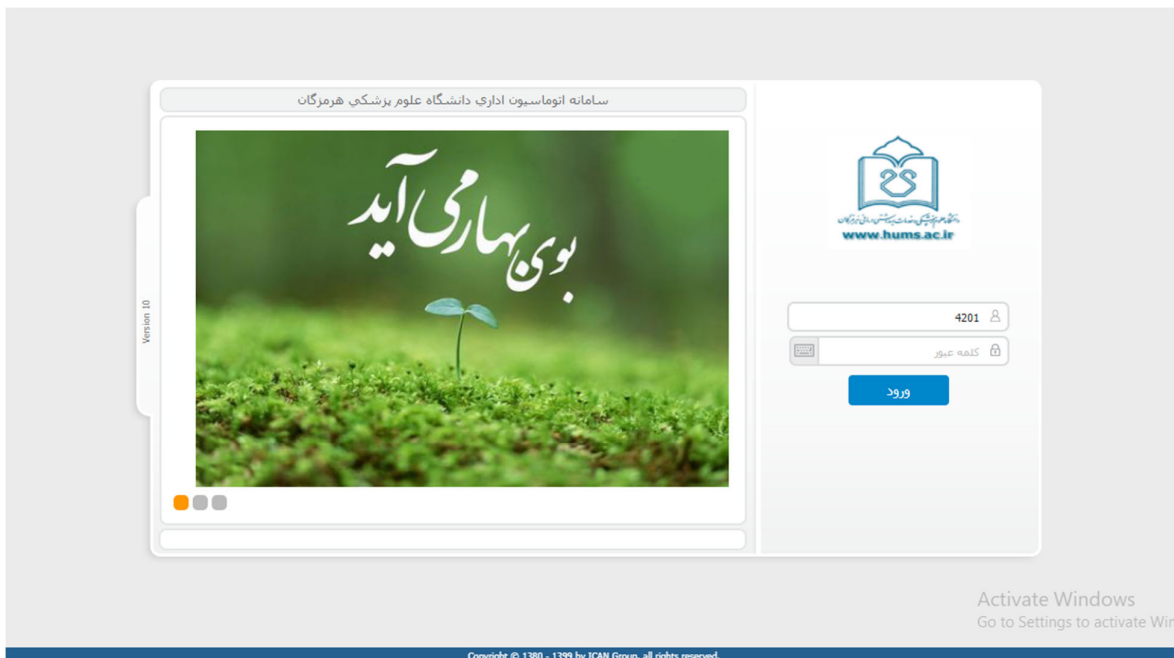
سامانه اتوماسيون اداري دانشگاه علوم پزشكي هرمزگان

بوی بهار می آید

Version 10

دانشگاه علوم پزشکی و خدمات بهداشتی درمانی هرمزگان
www.hums.ac.ir

4201

کلمه عبور

ورود

Activate Windows
Go to Settings to activate Win

Copyright © 1380 - 1399 by ICAN Group. all rights reserved.